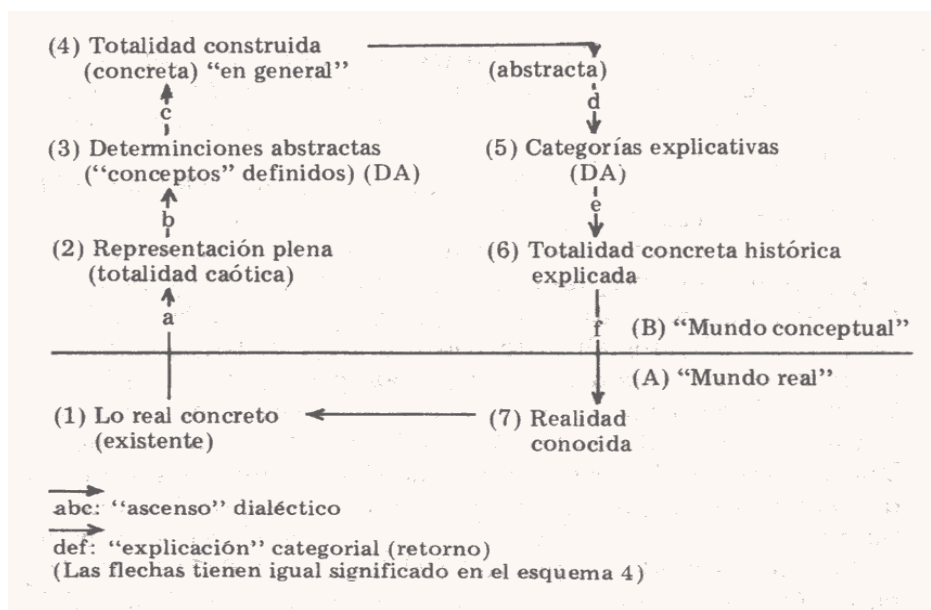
(4) Totalidad construida (concreta) "en general"

(abstracta)

d

c

(3) Determinciones abstractas ("conceptos" definidos) (DA)

(5) Categorías explicativas (DA)

b

e

(2) Representación plena (totalidad caótica)

(6) Totalidad concreta histórica explicada

a

f

(B) "Mundo conceptual"

(A) "Mundo real"

(1) Lo real concreto (existente)

(7) Realidad conocida

abc: "ascenso" dialéctico

def: "explicación" categorial (retorno)
(Las flechas tienen igual significado en el esquema 4)